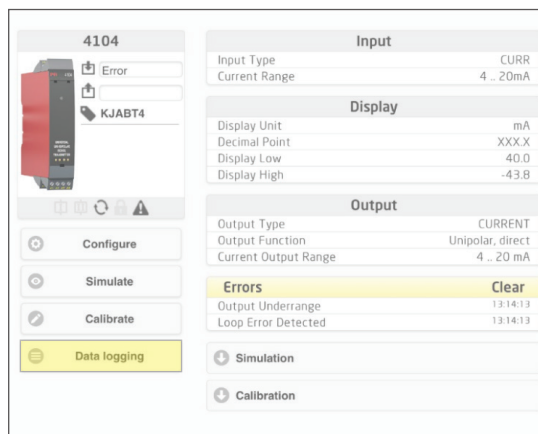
4104

Error

KJABT4

Configure

Simulate

Calibrate

Data logging

Input

| Input Type | CURR |
|---|---|
| Current Range | 4 .. 20mA |

Display

| Display Unit | mA |
|---|---|
| Decimal Point | XXX.X |
| Display Low | 40.0 |
| Display High | -43.8 |

Output

| Output Type | CURRENT |
|---|---|
| Output Function | Unipolar, direct |
| Current Output Range | 4 .. 20 mA |

Errors Clear

| Output Underrange | 13:14:13 |
|---|---|
| Loop Error Detected | 13:14:13 |

Simulation

Calibration